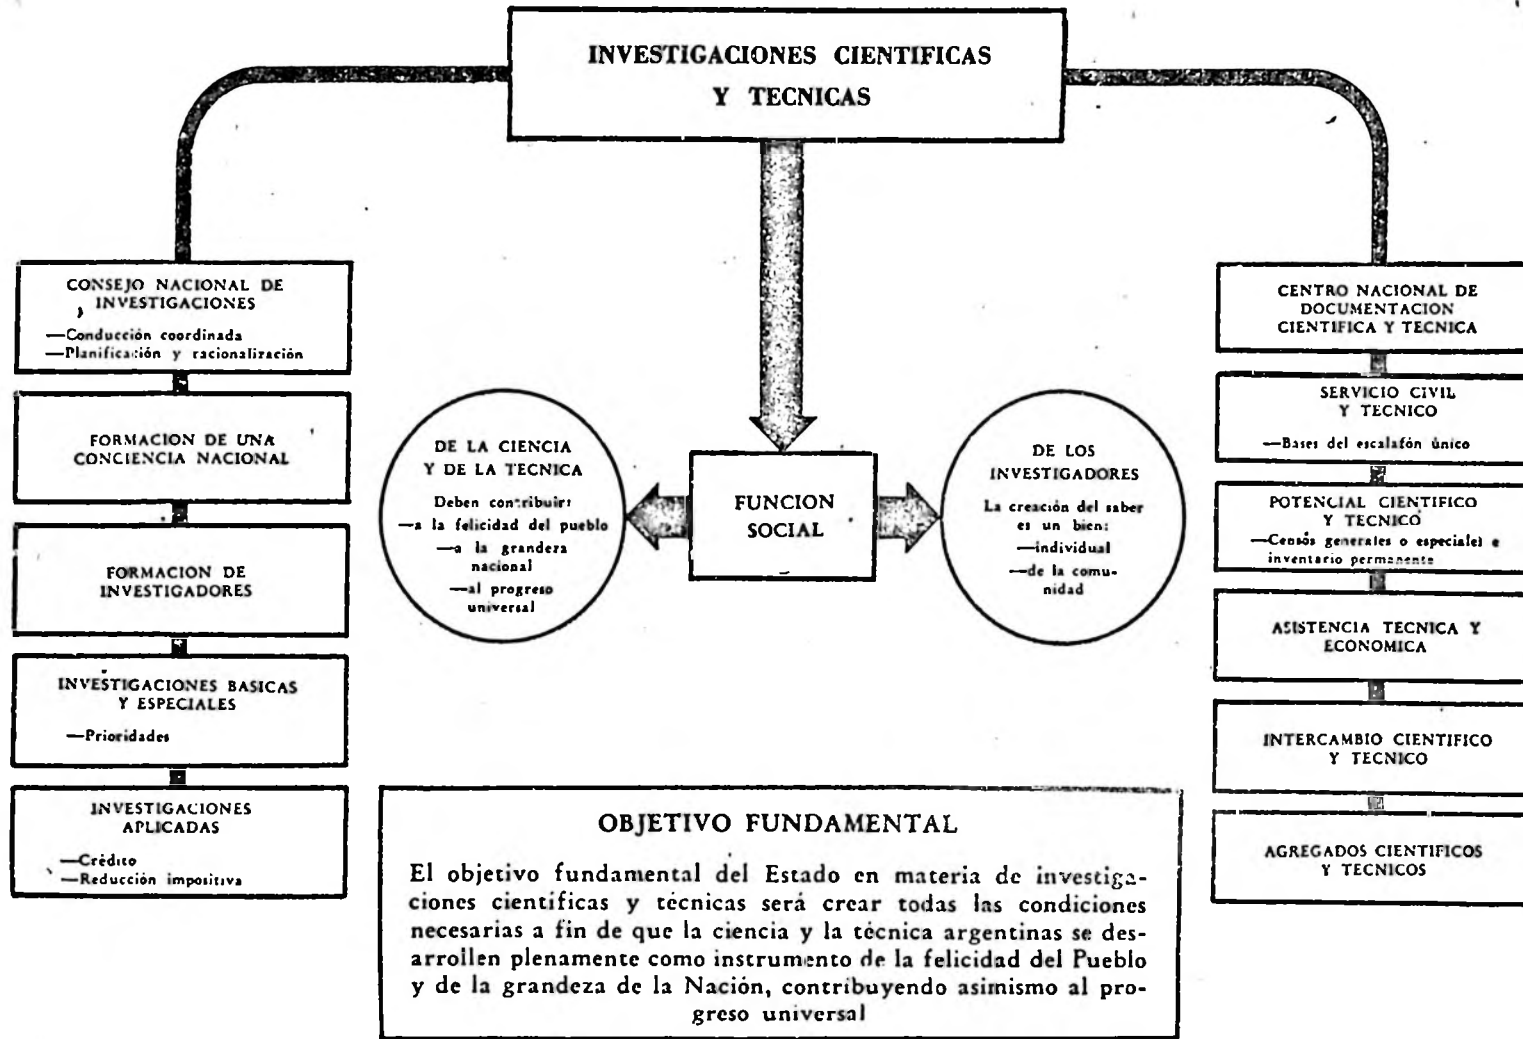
INVESTIGACIONES CIENTIFICAS Y TECNICAS

CONSEJO NACIONAL DE INVESTIGACIONES
—Conducción coordinada
—Planificación y racionalización

FORMACION DE UNA CONCIENCIA NACIONAL

FORMACION DE INVESTIGADORES

INVESTIGACIONES BASICAS Y ESPECIALES
—Prioridades

INVESTIGACIONES APLICADAS
—Crédito
—Reducción impositiva

DE LA CIENCIA Y DE LA TECNICA
Deben contribuir:
—a la felicidad del pueblo
—a la grandeza nacional
—al progreso universal

FUNCION SOCIAL

DE LOS INVESTIGADORES
La creación del saber es un bien:
—individual
—de la comunidad

CENTRO NACIONAL DE DOCUMENTACION CIENTIFICA Y TECNICA

SERVICIO CIVIL Y TECNICO
—Bases del escalafón único

POTENCIAL CIENTIFICO Y TECNICO
—Censos generales o especiales e inventario permanente

ASISTENCIA TECNICA Y ECONOMICA

INTERCAMBIO CIENTIFICO Y TECNICO

AGREGADOS CIENTIFICOS Y TECNICOS

OBJETIVO FUNDAMENTAL

El objetivo fundamental del Estado en materia de investigaciones científicas y técnicas será crear todas las condiciones necesarias a fin de que la ciencia y la técnica argentinas se desarrollen plenamente como instrumento de la felicidad del Pueblo y de la grandeza de la Nación, contribuyendo asimismo al progreso universal